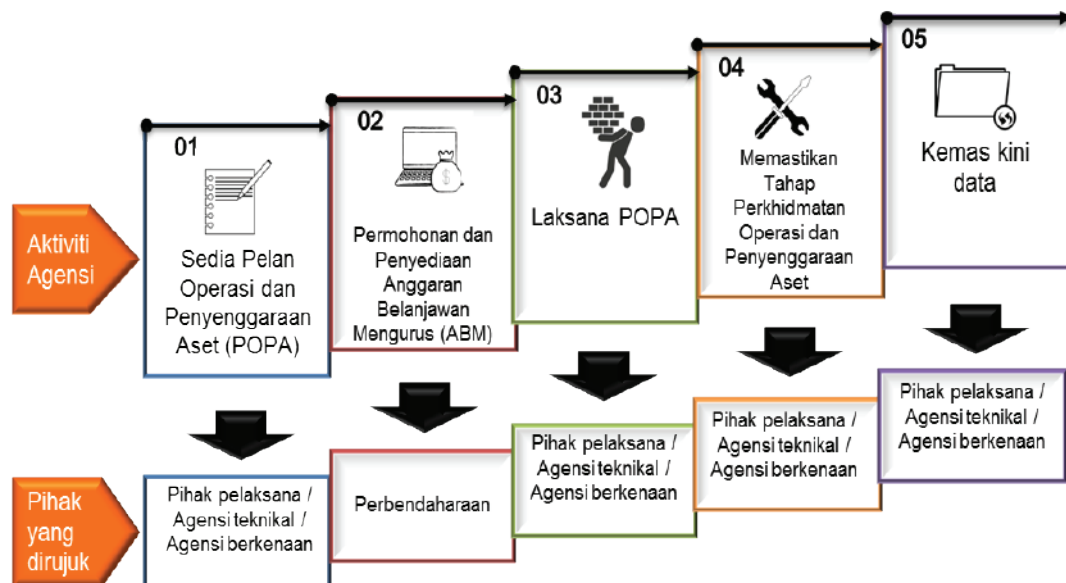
Aktiviti Agensi

01

Sedia Pelan Operasi dan Penyenggaraan Aset (POPA)

02

Permohonan dan Penyediaan Anggaran Belanjawan Mengurus (ABM)

03

Laksana POPA

04

Memastikan Tahap Perkhidmatan Operasi dan Penyenggaraan Aset

05

Kemas kini data

Pihak yang dirujuk

Pihak pelaksana / Agensi teknikal / Agensi berkenaan

Perbendaharaan

Pihak pelaksana / Agensi teknikal / Agensi berkenaan

Pihak pelaksana / Agensi teknikal / Agensi berkenaan

Pihak pelaksana / Agensi teknikal / Agensi berkenaan